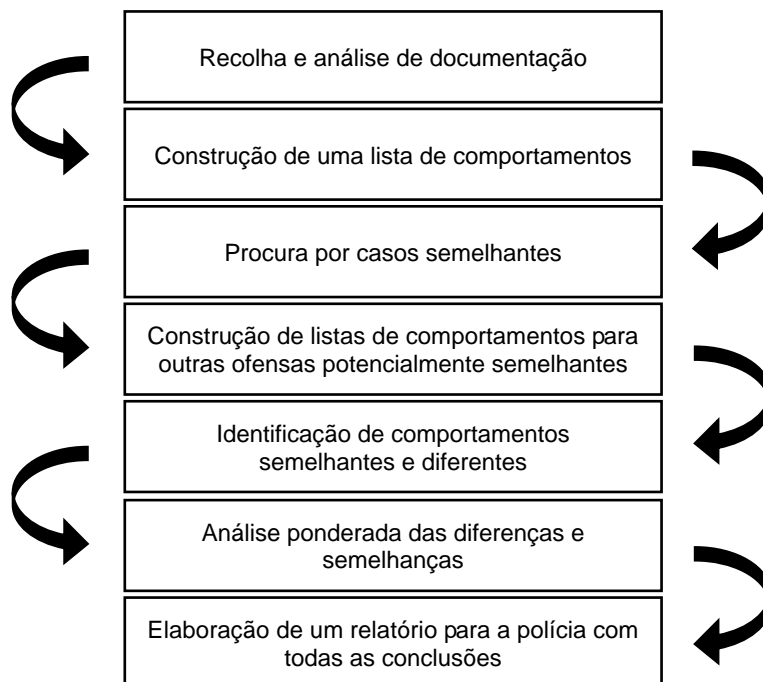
Recolha e análise de documentação

Construção de uma lista de comportamentos

Procura por casos semelhantes

Construção de listas de comportamentos para outras ofensas potencialmente semelhantes

Identificação de comportamentos semelhantes e diferentes

Análise ponderada das diferenças e semelhanças

Elaboração de um relatório para a polícia com todas as conclusões